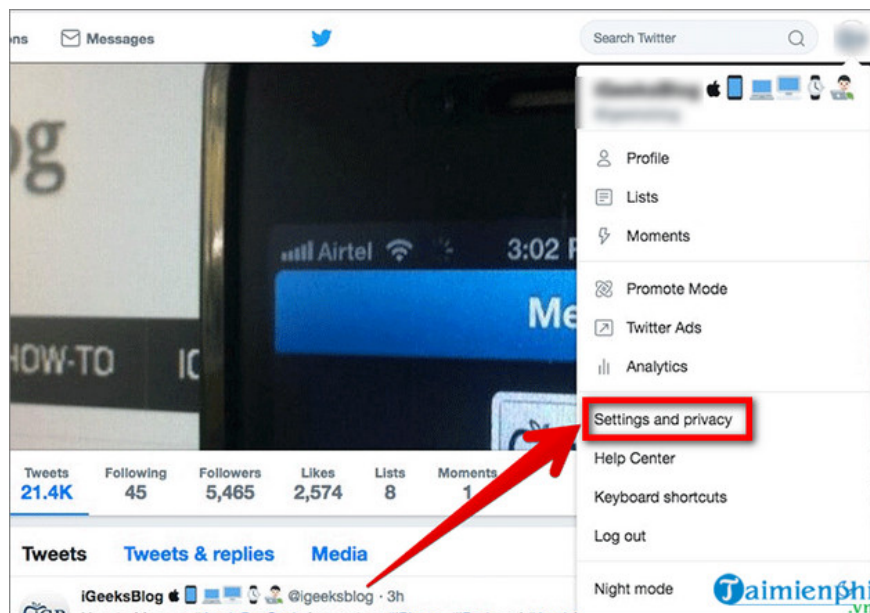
ons Messages

Search Twitter

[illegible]

Profile
Lists
Moments

Promote Mode
Twitter Ads
Analytics

Settings and privacy
Help Center
Keyboard shortcuts
Log out

Night mode

og

HOW-TO IC

Airtel 3:02

Me

| Tweets | Following | Followers | Likes | Lists | Moments |
|---|---|---|---|---|---|
| 21.4K | 45 | 5,465 | 2,574 | 8 | 1 |

Tweets Tweets & replies Media

iGeeksBlog @igeeksblog · 3h

Taimienphi.vn